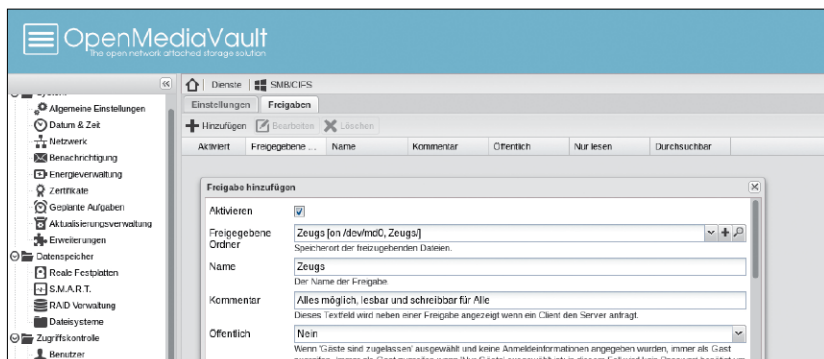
OpenMediaVault
The open network attached storage solution

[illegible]
Allgemeine Einstellungen
Datum & Zeit
Netzwerk
Benachrichtigung
Energieverwaltung
Zertifikate
Geplante Aufgaben
Aktualisierungsverwaltung
Erweiterungen
Datenspeicher
Reale Festplatten
S.M.A.R.T.
RAID Verwaltung
Dateisysteme
Zugriffskontrolle
Benutzer

Dienste | SMB/CIFS

Einstellungen | Freigaben

Hinzufügen | Bearbeiten | Löschen

| Aktiviert | Freigegebene ... | Name | Kommentar | Öffentlich | Nur lesen | Durchsuchbar |
|---|---|---|---|---|---|---|

Freigabe hinzufügen

Aktivieren

Freigegebene Ordner
Zeugs [on /dev/md0, Zeugs/]
Speicherort der freizugebenden Dateien.

Name
Zeugs
Der Name der Freigabe.

Kommentar
Alles möglich, lesbar und schreibbar für Alle
Dieses Textfeld wird neben einer Freigabe angezeigt wenn ein Client den Server anfragt.

Öffentlich
Nein
Wenn 'Gäste sind zugelassen' ausgewählt und keine Anmeldeinformationen angegeben wurden, immer als Gast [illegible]